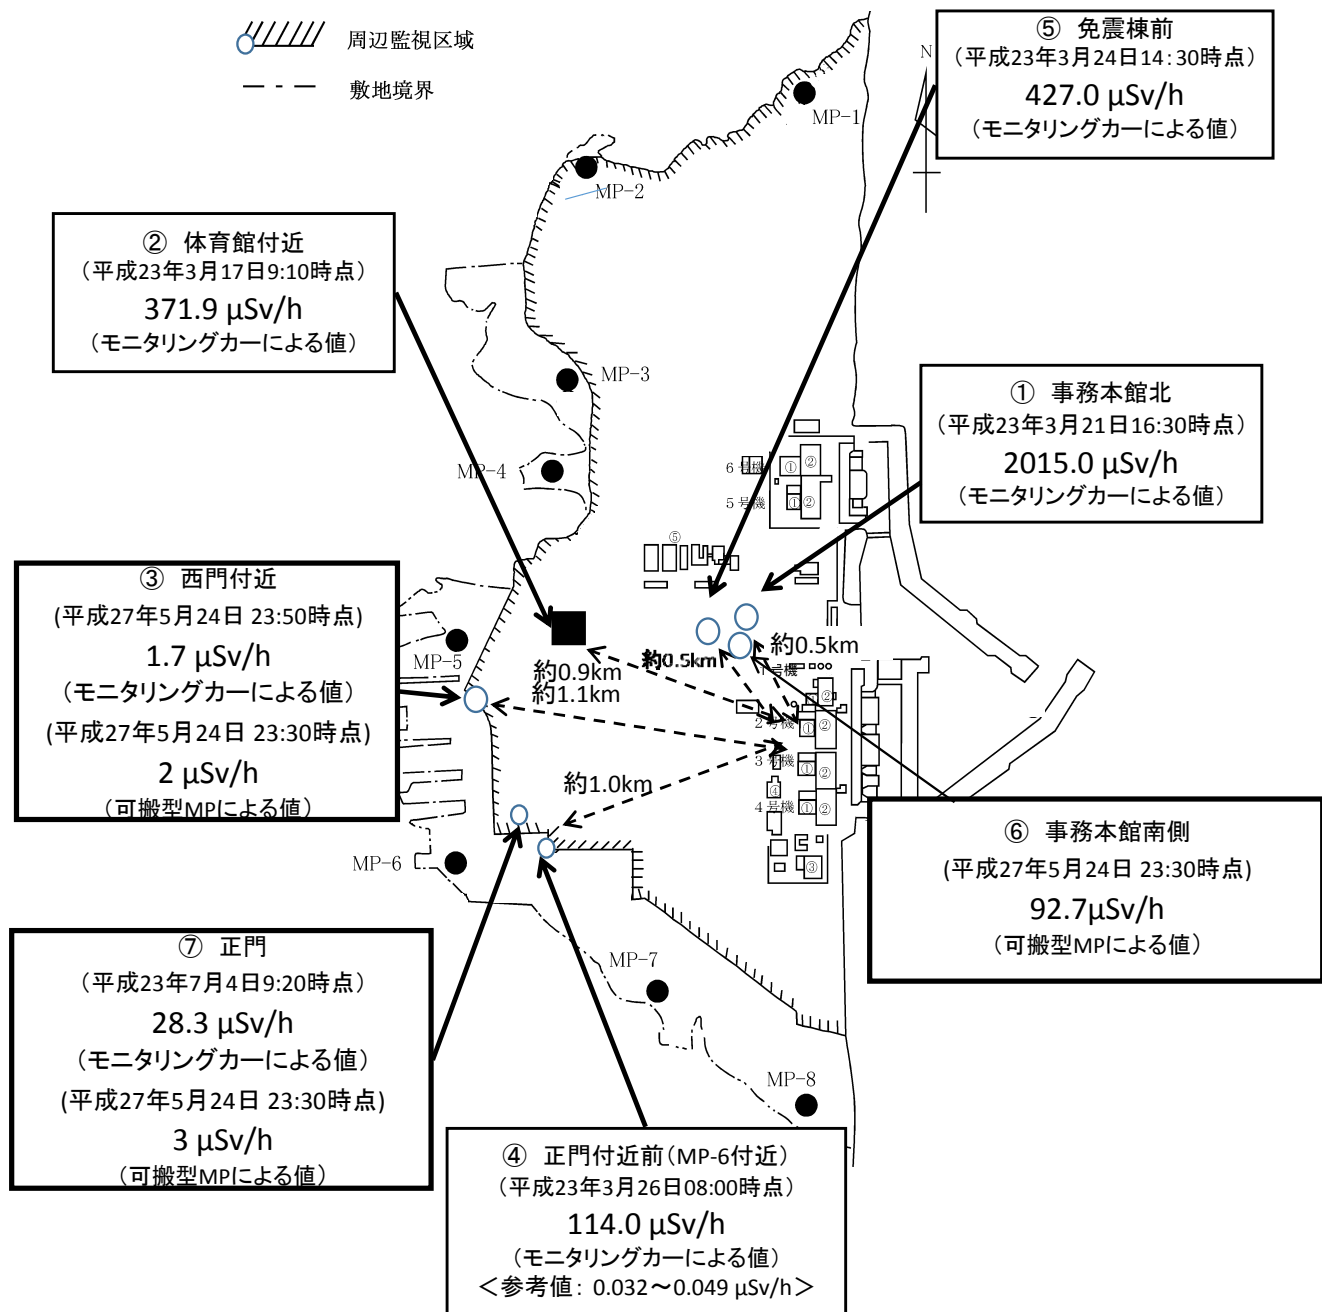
周辺監視区域

敷地境界

N

⑤ 免震棟前
（平成23年3月24日14:30時点）
427.0 μSv/h
（モニタリングカーによる値）

MP-1

MP-2

② 体育館付近
（平成23年3月17日9:10時点）
371.9 μSv/h
（モニタリングカーによる値）

MP-3

① 事務本館北
（平成23年3月21日16:30時点）
2015.0 μSv/h
（モニタリングカーによる値）

MP-4

6号機
5号機
①②
①②
⑤

③ 西門付近
(平成27年5月24日 23:50時点)
1.7 μSv/h
（モニタリングカーによる値）
(平成27年5月24日 23:30時点)
2 μSv/h
（可搬型MPによる値）

MP-5

約0.9km
約1.1km
約0.5km
約0.5km

1号機
2号機
3号機
4号機
①②
①②
①②
①②
④
③

約1.0km

⑥ 事務本館南側
(平成27年5月24日 23:30時点)
92.7μSv/h
（可搬型MPによる値）

MP-6

⑦ 正門
（平成23年7月4日9:20時点）
28.3 μSv/h
（モニタリングカーによる値）
(平成27年5月24日 23:30時点)
3 μSv/h
（可搬型MPによる値）

MP-7

MP-8

④ 正門付近前（MP-6付近）
（平成23年3月26日08:00時点）
114.0 μSv/h
（モニタリングカーによる値）
＜参考値：0.032～0.049 μSv/h＞